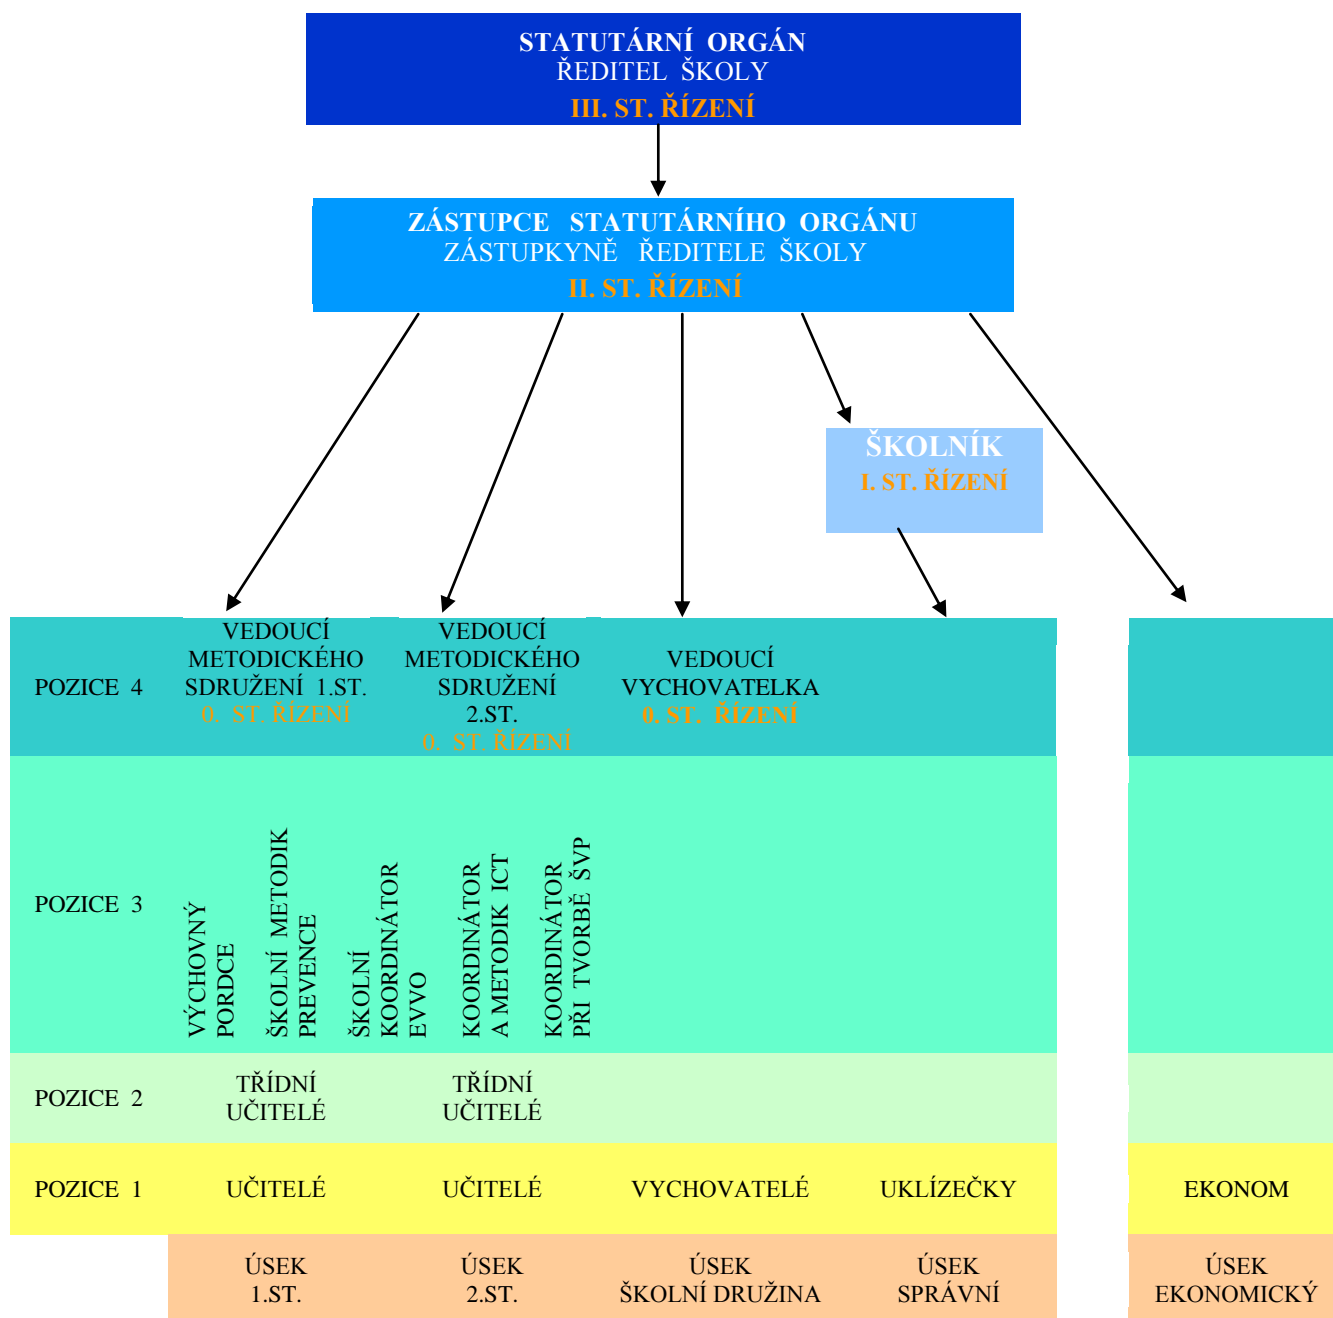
STATUTÁRNÍ ORGÁN
ŘEDITEL ŠKOLY
III. ST. ŘÍZENÍ

ZÁSTUPCE STATUTÁRNÍHO ORGÁNU
ZÁSTUPKYNĚ ŘEDITELE ŠKOLY
II. ST. ŘÍZENÍ

ŠKOLNÍK
I. ST. ŘÍZENÍ

| | | | | | |
|---|---|---|---|---|---|
| POZICE 4 | VEDOUCÍ METODICKÉHO SDRUŽENÍ 1.ST. 0. ST. ŘÍZENÍ | VEDOUCÍ METODICKÉHO SDRUŽENÍ 2.ST. 0. ST. ŘÍZENÍ | VEDOUCÍ VYCHOVATELKA 0. ST. ŘÍZENÍ | | |
| POZICE 3 | VÝCHOVNÝ PORDCE; ŠKOLNÍ METODIK PREVENCE; ŠKOLNÍ KOORDINÁTOR EVVO | KOORDINÁTOR A METODIK ICT; KOORDINÁTOR PŘI TVORBĚ ŠVP | | | |
| POZICE 2 | TŘÍDNÍ UČITELÉ | TŘÍDNÍ UČITELÉ | | | |
| POZICE 1 | UČITELÉ | UČITELÉ | VYCHOVATELÉ | UKLÍZEČKY | EKONOM |
| | ÚSEK 1.ST. | ÚSEK 2.ST. | ÚSEK ŠKOLNÍ DRUŽINA | ÚSEK SPRÁVNÍ | ÚSEK EKONOMICKÝ |